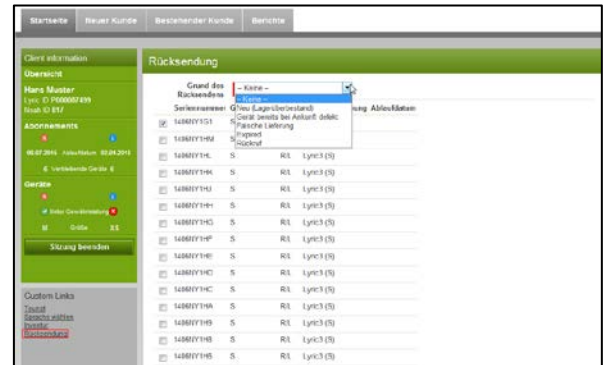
Startseite | Neuer Kunde | Bestehender Kunde | Berichte

Client information
Übersicht
Hans Muster
Lyric ID P000007499
Nosh ID 817
Abonnements
05.07.2016 Ablaufdatum 05.09.2016
Verbleibende Geräte 6
Geräte
Inter Geräteinhaltung
R Größe 3.5
Sitzung beenden

Custom Links
Tausch
Sprache wählen
Inventar
Rücksendung

Rücksendung

Grund des Rücksendens
– Keine –
– Keine –
Neu (Lagerüberbestand)
Gerät bereits bei Ankunft defekt
Falsche Lieferung
Expired
Rückruf

| Seriennummer | G | | ung | Ablaufdaten |
|---|---|---|---|---|
| 1406NY1G1 | S | | | |
| 1406NY1HM | S | | | |
| 1406NY1HL | S | R/L | Lyric3 (S) | |
| 1406NY1HK | S | R/L | Lyric3 (S) | |
| 1406NY1HJ | S | R/L | Lyric3 (S) | |
| 1406NY1HH | S | R/L | Lyric3 (S) | |
| 1406NY1HG | S | R/L | Lyric3 (S) | |
| 1406NY1HF | S | R/L | Lyric3 (S) | |
| 1406NY1HE | S | R/L | Lyric3 (S) | |
| 1406NY1HD | S | R/L | Lyric3 (S) | |
| 1406NY1HC | S | R/L | Lyric3 (S) | |
| 1406NY1HA | S | R/L | Lyric3 (S) | |
| 1406NY1H9 | S | R/L | Lyric3 (S) | |
| 1406NY1H8 | S | R/L | Lyric3 (S) | |
| 1406NY1H5 | S | R/L | Lyric3 (S) | |